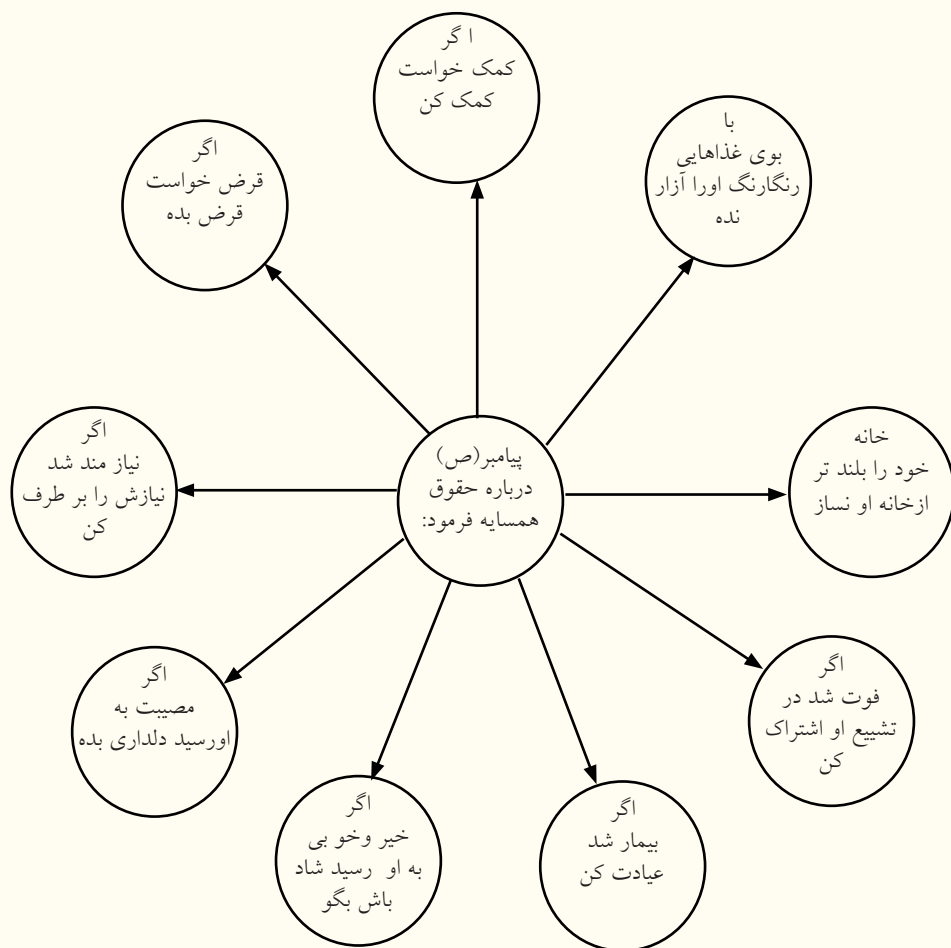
پیامبر(ص)
درباره حقوق
همسایه فرمود:

ا گر
کمک خواست
کمک کن

با
بوی غذاهایی
رنگارنگ اورا آزار
نده

خانه
خود را بلند تر
ازخانه او نساز

اگر
فوت شد در
تشیع او اشتراک
کن

اگر
بیمار شد
عیادت کن

اگر
خیر وخو بی
به او رسید شاد
باش بگو

اگر
مصیبت به
اورسید دلداری بده

اگر
نیاز مند شد
نیازش را بر طرف
کن

اگر
قرض خواست
قرض بده